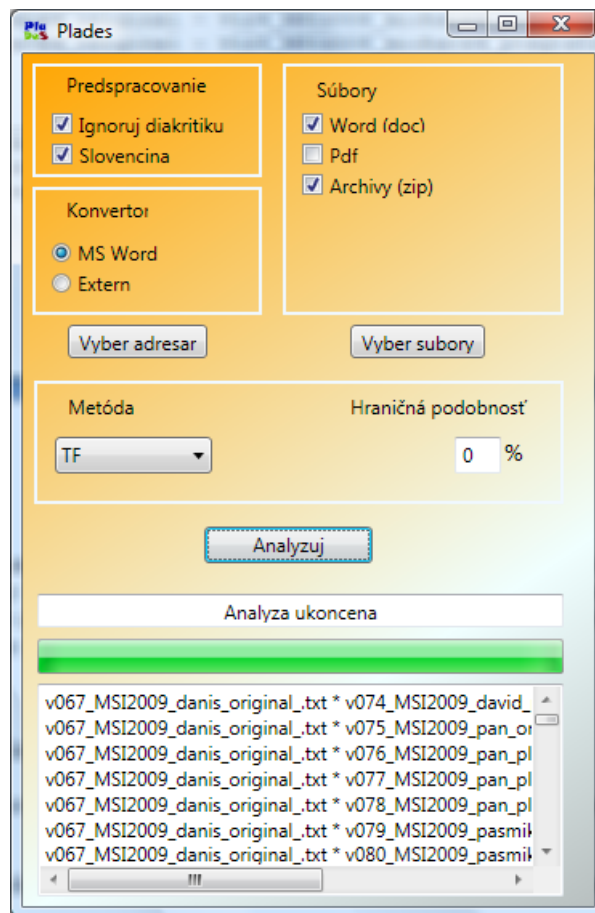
Plades

Predspracovanie
Ignoruj diakritiku
Slovencina

Súbory
Word (doc)
Pdf
Archivy (zip)

Konvertor
MS Word
Extern

Vyber adresar

Vyber subory

Metóda

Hraničná podobnosť

TF

0 %

Analyzuj

Analyza ukoncena

v067_MSI2009_danis_original_.txt * v074_MSI2009_david_
v067_MSI2009_danis_original_.txt * v075_MSI2009_pan_or
v067_MSI2009_danis_original_.txt * v076_MSI2009_pan_pl
v067_MSI2009_danis_original_.txt * v077_MSI2009_pan_pl
v067_MSI2009_danis_original_.txt * v078_MSI2009_pan_pl
v067_MSI2009_danis_original_.txt * v079_MSI2009_pasmik
v067_MSI2009_danis_original_.txt * v080_MSI2009_pasmik